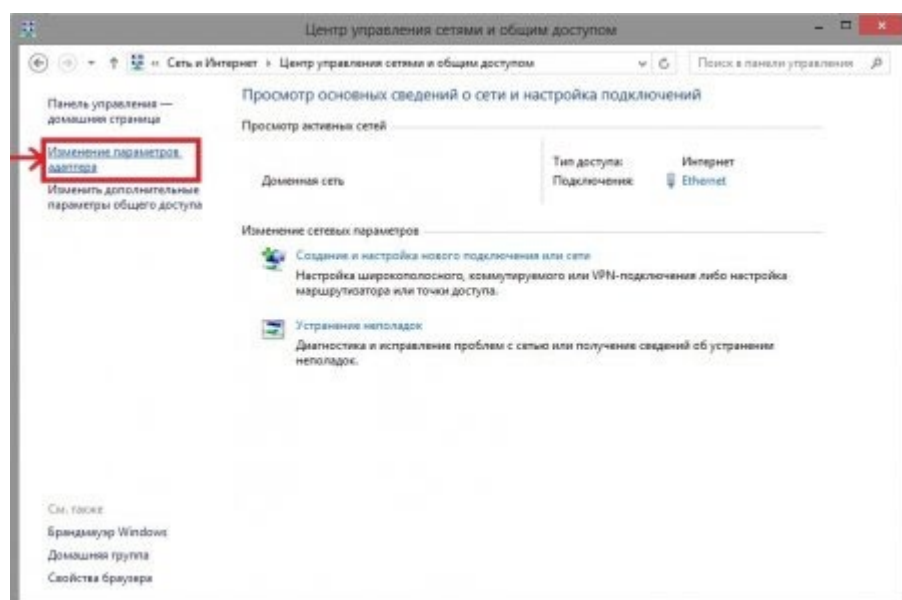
Центр управления сетями и общим доступом

« Сеть и Интернет › Центр управления сетями и общим доступом

Поиск в панели управления

Панель управления — домашняя страница

Изменение параметров адаптера

Изменить дополнительные параметры общего доступа

Просмотр основных сведений о сети и настройка подключений

Просмотр активных сетей

Доменная сеть

Тип доступа: Интернет

Подключения: Ethernet

Изменение сетевых параметров

Создание и настройка нового подключения или сети

Настройка широкополосного, коммутируемого или VPN-подключения либо настройка маршрутизатора или точки доступа.

Устранение неполадок

Диагностика и исправление проблем с сетью или получение сведений об устранении неполадок.

См. также

Брандмауэр Windows

Домашняя группа

Свойства браузера